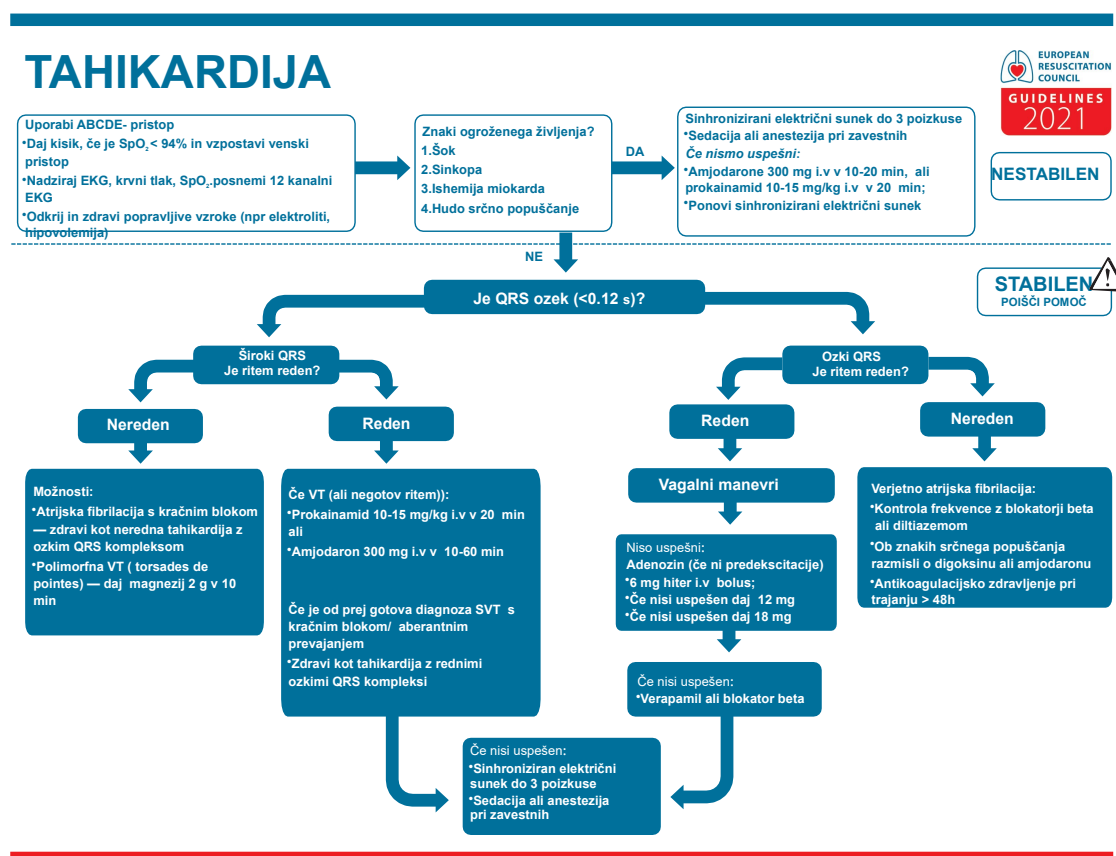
TAHIKARDIJA

EUROPEAN RESUSCITATION COUNCIL
GUIDELINES 2021

Uporabi ABCDE- pristop
•Daj kisik, če je $SpO_2$ < 94% in vzpostavi venski pristop
•Nadziraj EKG, krvni tlak, $SpO_2$,posnemi 12 kanalni EKG
•Odkrij in zdravi popravljive vzroke (npr elektroliti, hipovolemija)

Znaki ogroženega življenja?
1.Šok
2.Sinkopa
3.Ishemija miokarda
4.Hudo srčno popuščanje

DA

Sinhronizirani električni sunek do 3 poizkuse
•Sedacija ali anestezija pri zavestnih
Če nismo uspešni:
•Amjodarone 300 mg i.v v 10-20 min, ali prokainamid 10-15 mg/kg i.v v 20 min;
•Ponovi sinhronizirani električni sunek

NESTABILEN

NE

STABILEN
POIŠČI POMOČ

Je QRS ozek (<0.12 s)?

Široki QRS
Je ritem reden?

Ozki QRS
Je ritem reden?

Nereden

Reden

Reden

Nereden

Možnosti:
•Atrijska fibrilacija s kračnim blokom — zdravi kot neredna tahikardija z ozkim QRS kompleksom
•Polimorfna VT ( torsades de pointes) — daj magnezij 2 g v 10 min

Če VT (ali negotov ritem)):
•Prokainamid 10-15 mg/kg i.v v 20 min ali
•Amjodaron 300 mg i.v v 10-60 min

Če je od prej gotova diagnoza SVT s kračnim blokom/ aberantnim prevajanjem
•Zdravi kot tahikardija z rednimi ozkimi QRS kompleksi

Vagalni manevri

Niso uspešni:
Adenozin (če ni predekscitacije)
•6 mg hiter i.v bolus;
•Če nisi uspešen daj 12 mg
•Če nisi uspešen daj 18 mg

Če nisi uspešen:
•Verapamil ali blokator beta

Verjetno atrijska fibrilacija:
•Kontrola frekvence z blokatorji beta ali diltiazemom
•Ob znakih srčnega popuščanja razmisli o digoksinu ali amjodaronu
•Antikoagulacijsko zdravljenje pri trajanju > 48h

Če nisi uspešen:
•Sinhroniziran električni sunek do 3 poizkuse
•Sedacija ali anestezija pri zavestnih